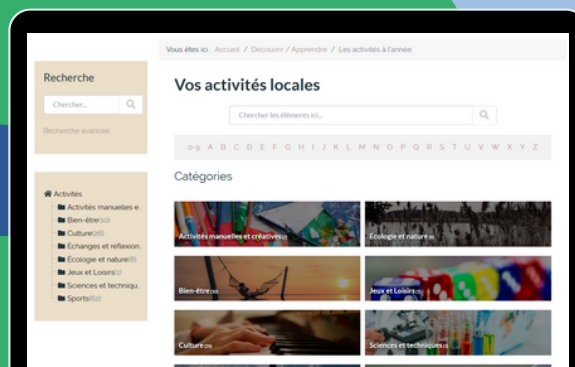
Vous êtes ici : Accueil / Découvrir / Apprendre / Les activités à l'année

Recherche

Chercher...

Recherche avancée

Activités
Activités manuelles e...
Bien-être(10)
Culture(20)
Échanges et réflexion...
Écologie et nature(8)
Jeux et Loisirs(5)
Sciences et techniqu...
Sports(52)

Vos activités locales

Chercher les éléments ici...

0-9 A B C D E F G H I J K L M N O P Q R S T U V W X Y Z

Catégories

Activités manuelles et créatives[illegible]

Écologie et nature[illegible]

Bien-être(10)

Jeux et Loisirs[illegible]

Culture(20)

Sciences et techniques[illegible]